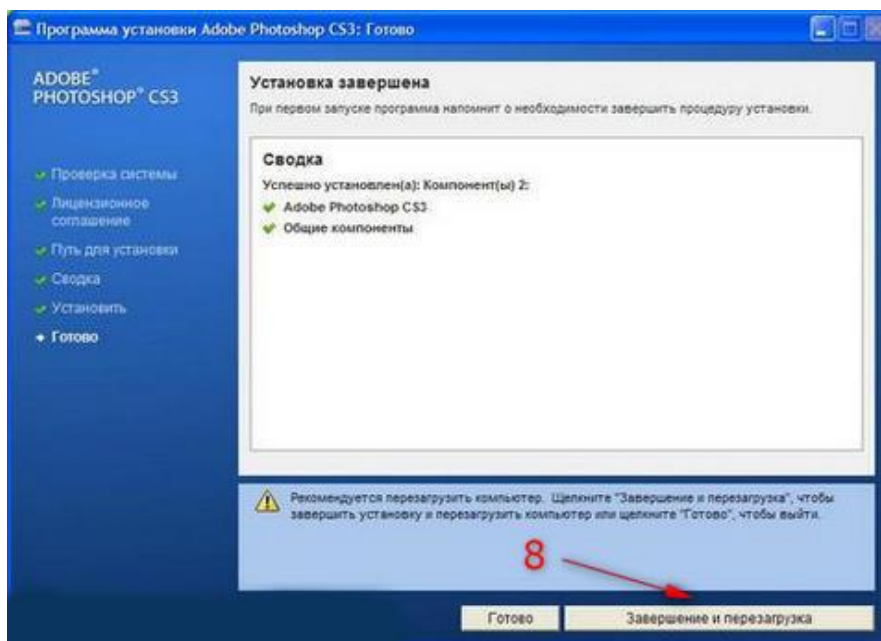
Программа установки Adobe Photoshop CS3: Готово

ADOBE® PHOTOSHOP® CS3

Проверка системы
Лицензионное соглашение
Путь для установки
Сводка
Установить
Готово

Установка завершена
При первом запуске программа напомнит о необходимости завершить процедуру установки.

Сводка
Успешно установлен(а): Компонент(ы) 2:
Adobe Photoshop CS3
Общие компоненты

Рекомендуется перезагрузить компьютер. Щелкните "Завершение и перезагрузка", чтобы завершить установку и перезагрузить компьютер или щелкните "Готово", чтобы выйти.

8

Готово
Завершение и перезагрузка